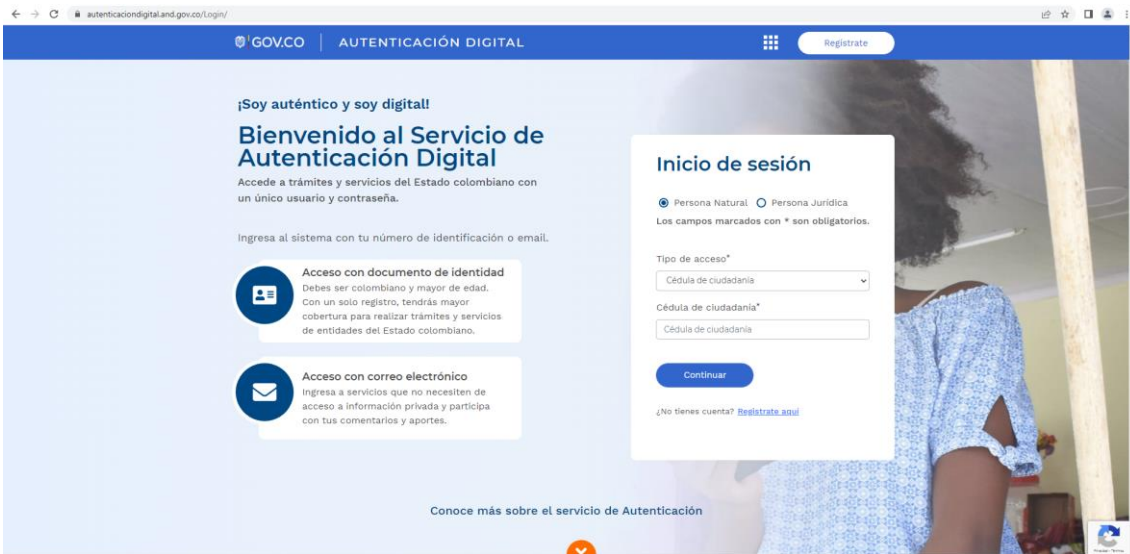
autenticaciondigital.and.gov.co/Login/

GOV.CO | AUTENTICACIÓN DIGITAL

Registrate

¡Soy auténtico y soy digital!

Bienvenido al Servicio de Autenticación Digital

Accede a trámites y servicios del Estado colombiano con un único usuario y contraseña.

Ingresa al sistema con tu número de identificación o email.

Acceso con documento de identidad
Debes ser colombiano y mayor de edad. Con un solo registro, tendrás mayor cobertura para realizar trámites y servicios de entidades del Estado colombiano.

Acceso con correo electrónico
Ingresa a servicios que no necesiten de acceso a información privada y participa con tus comentarios y aportes.

Inicio de sesión

Persona Natural Persona Jurídica

Los campos marcados con * son obligatorios.

Tipo de acceso*
Cédula de ciudadanía

Cédula de ciudadanía*
Cédula de ciudadanía

Continuar

¿No tienes cuenta? Registrate aquí

Conoce más sobre el servicio de Autenticación